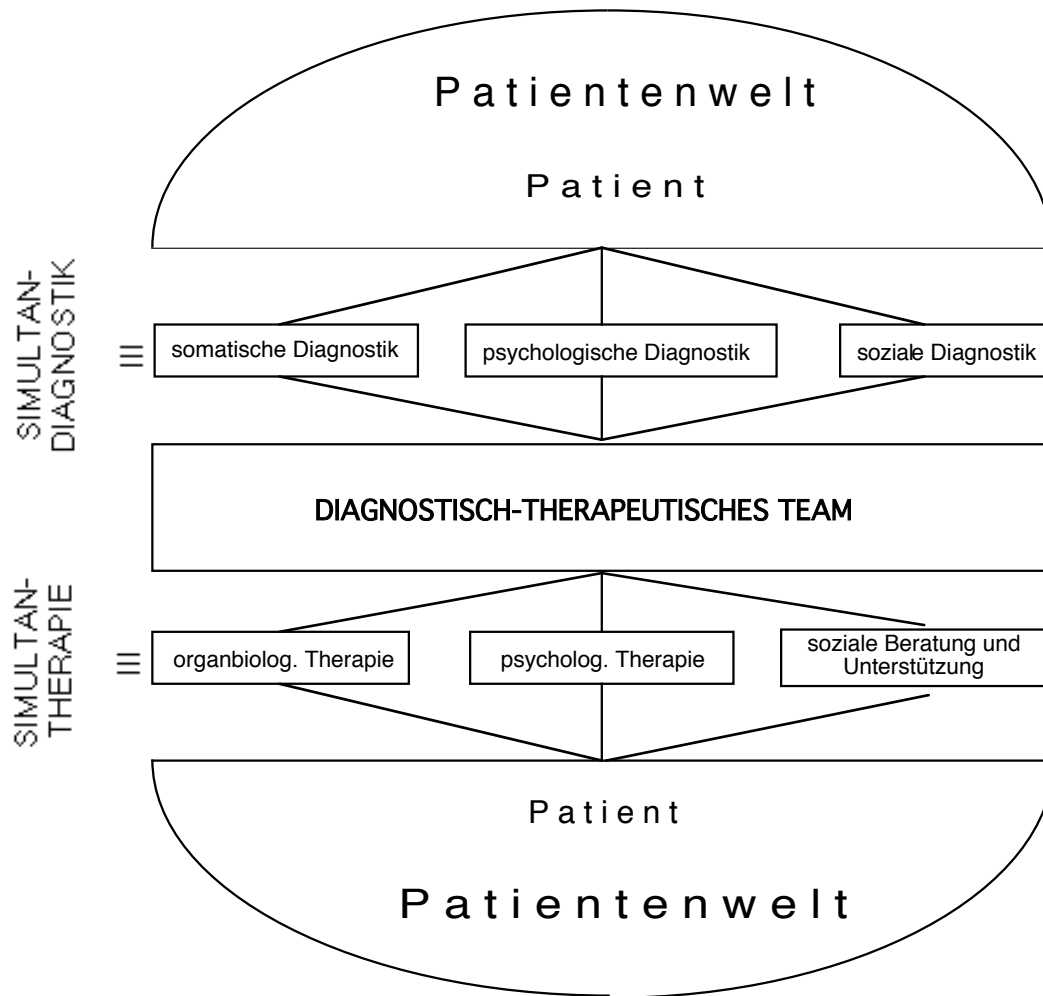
Patientenwelt

Patient

SIMULTAN-DIAGNOSTIK

≡

somatische Diagnostik

psychologische Diagnostik

soziale Diagnostik

DIAGNOSTISCH-THERAPEUTISCHES TEAM

SIMULTAN-THERAPIE

≡

organbiolog. Therapie

psycholog. Therapie

soziale Beratung und Unterstützung

Patient

Patientenwelt